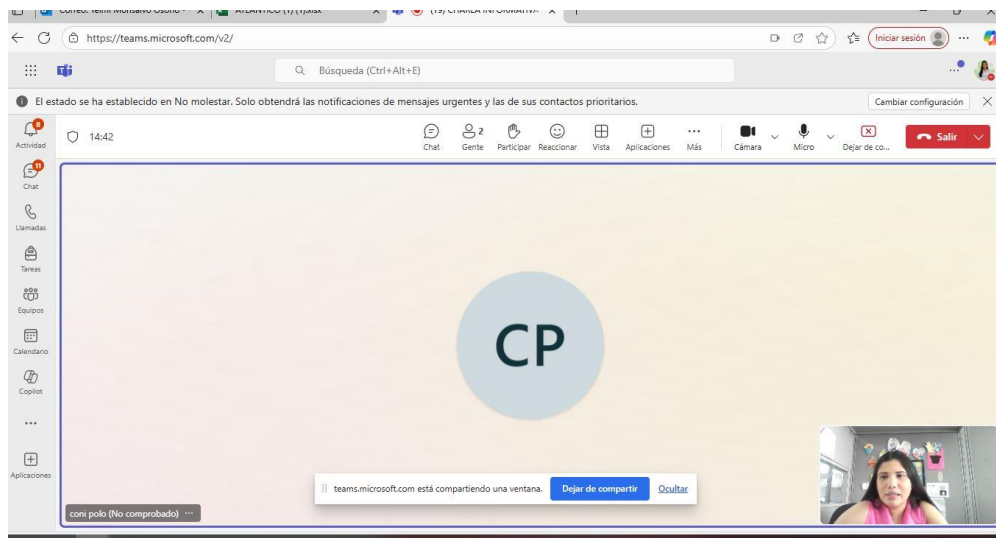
Correo: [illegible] Monsalvo Osorio - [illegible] | ATLANTICO (1) (1).xlsx | (19) CHARLA INFORMATIVA

https://teams.microsoft.com/v2/

Iniciar sesión

Búsqueda (Ctrl+Alt+E)

El estado se ha establecido en No molestar. Solo obtendrá las notificaciones de mensajes urgentes y las de sus contactos prioritarios.

Cambiar configuración

8
Actividad

11
Chat

Llamadas

Tareas

Equipos

Calendario

Copilot

...

Aplicaciones

14:42

Chat

2
Gente

Participar

Reaccionar

Vista

Aplicaciones

...
Más

Cámara

Micro

Dejar de co...

Salir

CP

teams.microsoft.com está compartiendo una ventana.

Dejar de compartir

Ocultar

coni polo (No comprobado) ...